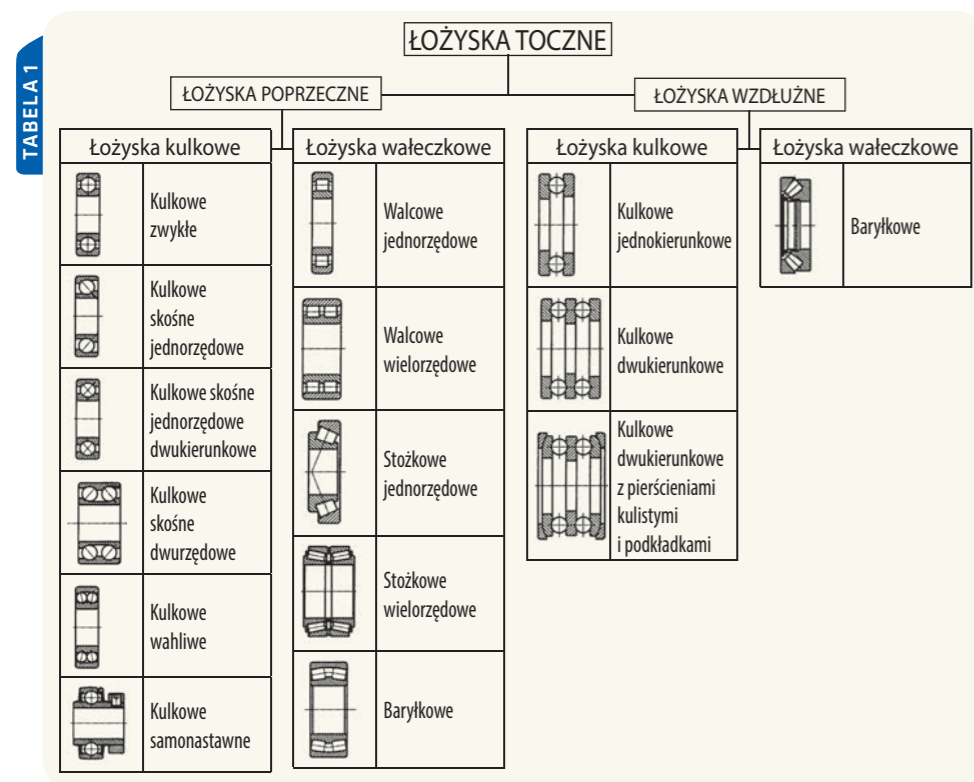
TABELA 1

ŁOŻYSKA TOCZNE

ŁOŻYSKA POPRZECZNE

ŁOŻYSKA WZDŁUŻNE

| Łożyska kulkowe |
|---|
| Kulkowe zwykłe |
| Kulkowe skośne jednorzędowe |
| Kulkowe skośne jednorzędowe dwukierunkowe |
| Kulkowe skośne dwurzędowe |
| Kulkowe wahliwe |
| Kulkowe samonastawne |

| Łożyska wałeczkowe |
|---|
| Walcowe jednorzędowe |
| Walcowe wielorzędowe |
| Stożkowe jednorzędowe |
| Stożkowe wielorzędowe |
| Baryłkowe |

| Łożyska kulkowe |
|---|
| Kulkowe jednokierunkowe |
| Kulkowe dwukierunkowe |
| Kulkowe dwukierunkowe z pierścieniami kulistymi i podkładkami |

| Łożyska wałeczkowe |
|---|
| Baryłkowe |